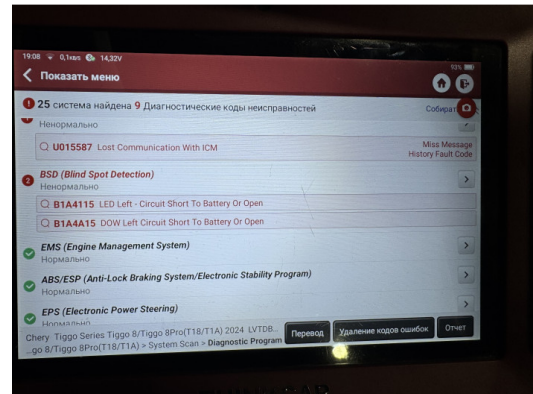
19:08 0,1квл 14,32V

93%

Показать меню

1 25 система найдена 9 Диагностические коды неисправностей

Собират

Ненормально

U015587 Lost Communication With ICM

Miss Message
History Fault Code

2 BSD (Blind Spot Detection)
Ненормально

B1A4115 LED Left - Circuit Short To Battery Or Open

B1A4A15 DOW Left Circuit Short To Battery Or Open

EMS (Engine Management System)
Нормально

ABS/ESP (Anti-Lock Braking System/Electronic Stability Program)
Нормально

EPS (Electronic Power Steering)
Нормально

Chery Tiggo Series Tiggo 8/Tiggo 8Pro(T18/T1A) 2024 LVTDB...
...go 8/Tiggo 8Pro(T18/T1A) > System Scan > Diagnostic Program

Перевод

Удаление кодов ошибок

Отчет